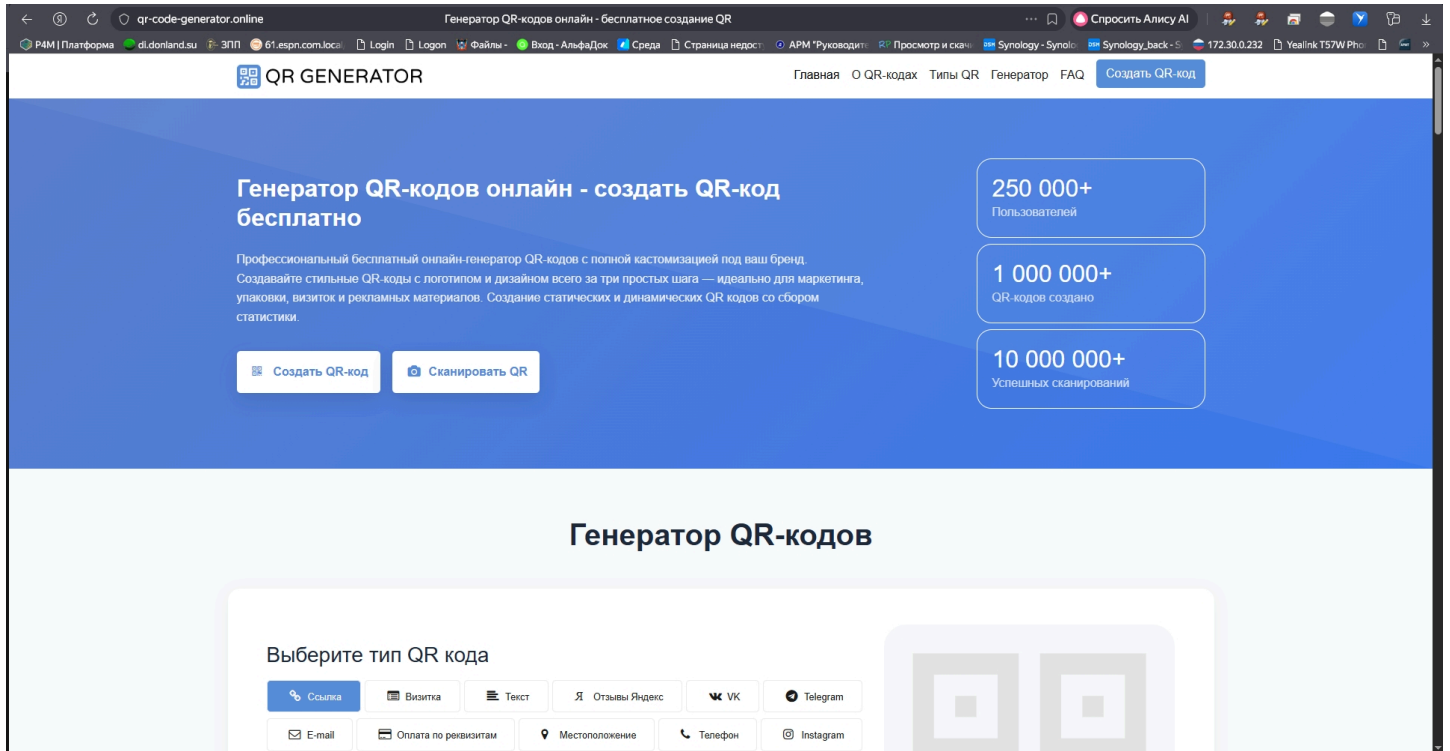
qr-code-generator.online Генератор QR-кодов онлайн - бесплатное создание QR Спросить Алису AI

P4M | Платформа dl.donland.su ЗПП 61.espn.com.local Login Logon Файлы - Вход - АльфаДок Среда Страница недост АРМ "Руководит Просмотр и скач Synology - Synolo Synology_back - S 172.30.0.232 Yealink T57W Pho

QR GENERATOR

Главная О QR-кодах Типы QR Генератор FAQ Создать QR-код

Генератор QR-кодов онлайн - создать QR-код бесплатно

Профессиональный бесплатный онлайн-генератор QR-кодов с полной кастомизацией под ваш бренд. Создавайте стильные QR-коды с логотипом и дизайном всего за три простых шага — идеально для маркетинга, упаковки, визиток и рекламных материалов. Создание статических и динамических QR кодов со сбором статистики.

Создать QR-код Сканировать QR

250 000+
Пользователей

1 000 000+
QR-кодов создано

10 000 000+
Успешных сканирований

Генератор QR-кодов

Выберите тип QR кода

Ссылка Визитка Текст Отзывы Яндекс VK Telegram
E-mail Оплата по реквизитам Местоположение Телефон Instagram